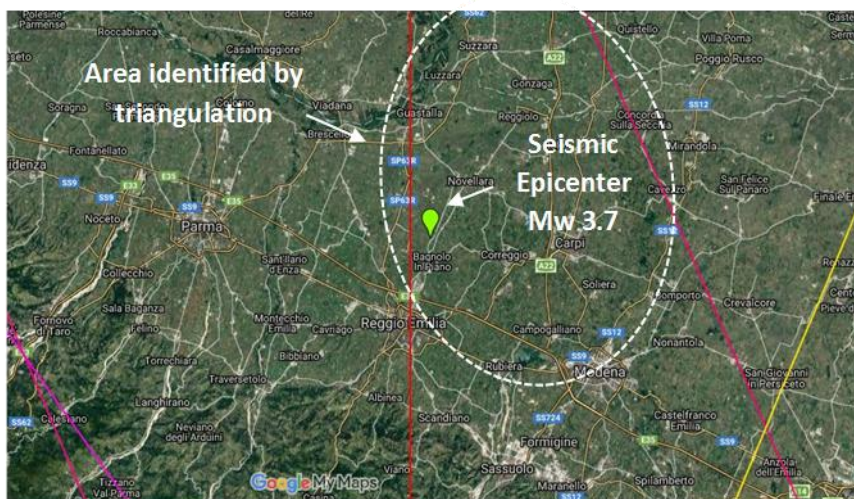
Area identified by triangulation

Seismic Epicenter Mw 3.7

Polesine Parmense
Roccabianca
del Re
Casalmaggiore
Suzzara
Quistello
Villa Poma
Poggio Rusco
Luzzara
Gonzaga
Reggiolo
Soragna
Colorno
Viadana
Guastalla
Concordia sulla Secchia
Mirandola
Brescello
Fontanellato
Fidenza
Novellara
San Felice sul Panaro
Cavezzo
Finale Emilia
Noceto
Parma
Carpi
Bagnolo in Piano
Correggio
Collecchio
Sant'Ilario d'Enza
Soliera
Sala Baganza
Fornovo di Taro
Felino
Montecchio Emilia
Cavriago
Reggio Emilia
Campogalliano
Nonantola
Crevalcore
Torrechiara
Bibbiano
Rubiera
Modena
Traversetolo
Langhirano
Albinea
Scandiano
San Giovanni in Persiceto
Calestano
Neviano degli Arduini
Castelfranco Emilia
Formigine
Tizzano Val Parma
Viano
Sassuolo
Maranello
Spilamberto
Anzola dell'Emilia
SS62
A22
SS12
SP63R
SP62R
SS9
E35
SS724
Google My Maps